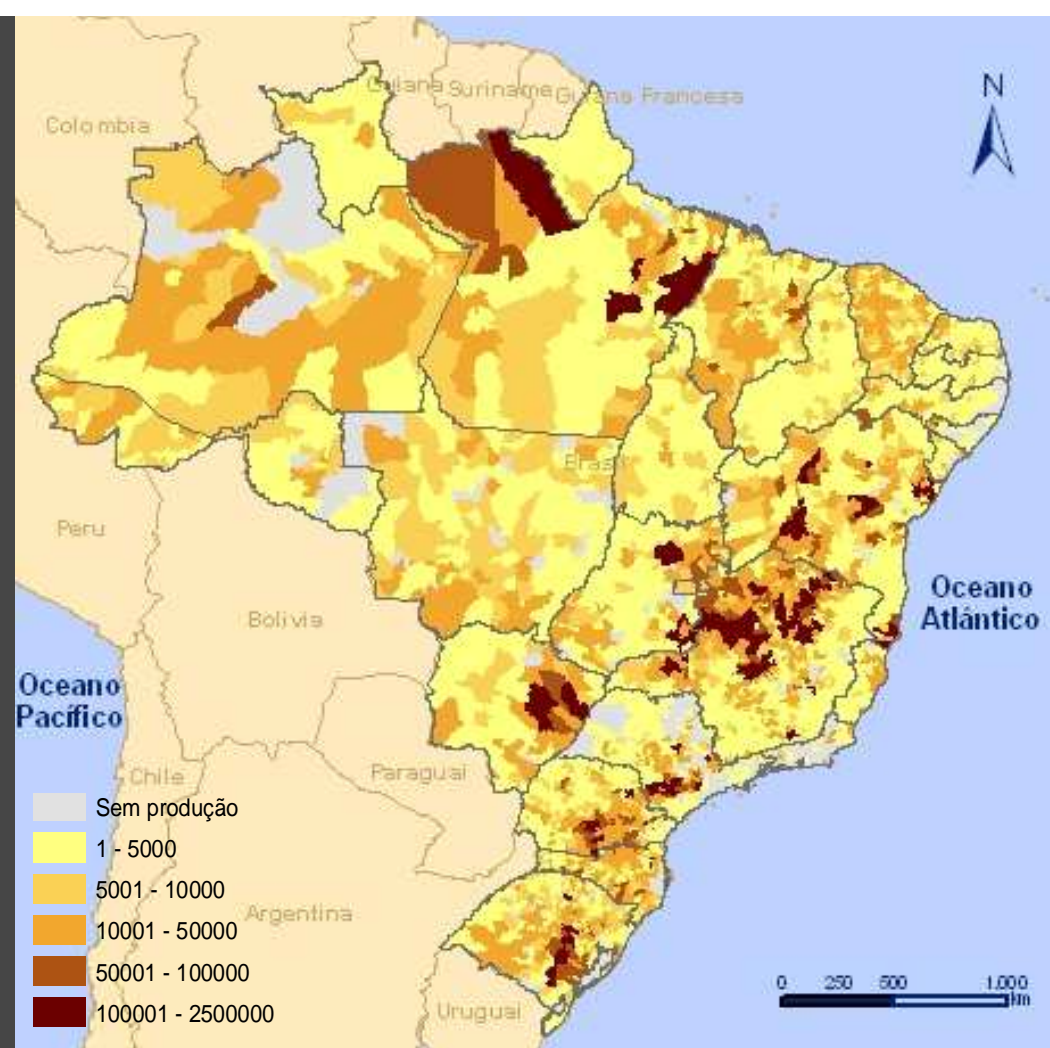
Guiana Suriname Guiana Francesa

Colombia

N

Brasil

Peru

Bolivia

Oceano Atlântico

Oceano Pacífico

Chile

Paraguai

Argentina

Uruguai

Sem produção
1 - 5000
5001 - 10000
10001 - 50000
50001 - 100000
100001 - 2500000

0 250 500 1,000 km